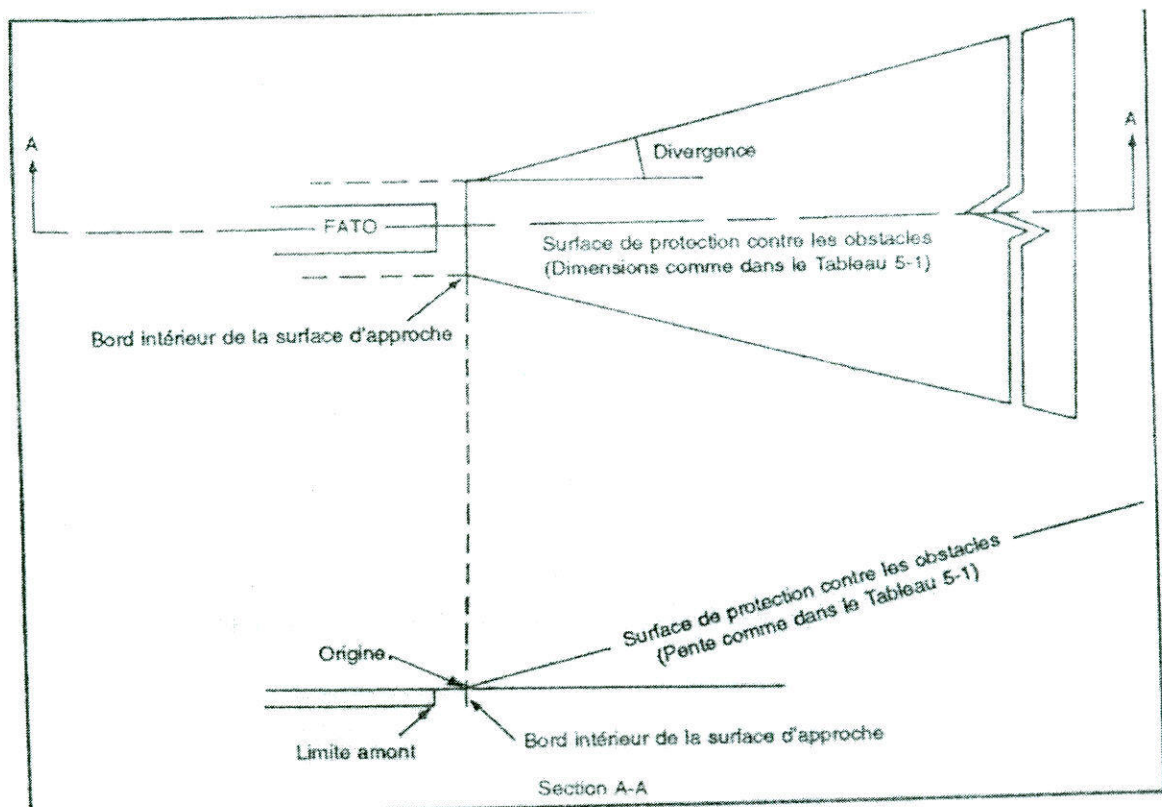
A

A

Divergence

FATO

Surface de protection contre les obstacles (Dimensions comme dans le Tableau 5-1)

Bord intérieur de la surface d'approche

Surface de protection contre les obstacles (Pente comme dans le Tableau 5-1)

Origine

Limite amont

Bord intérieur de la surface d'approche

Section A-A